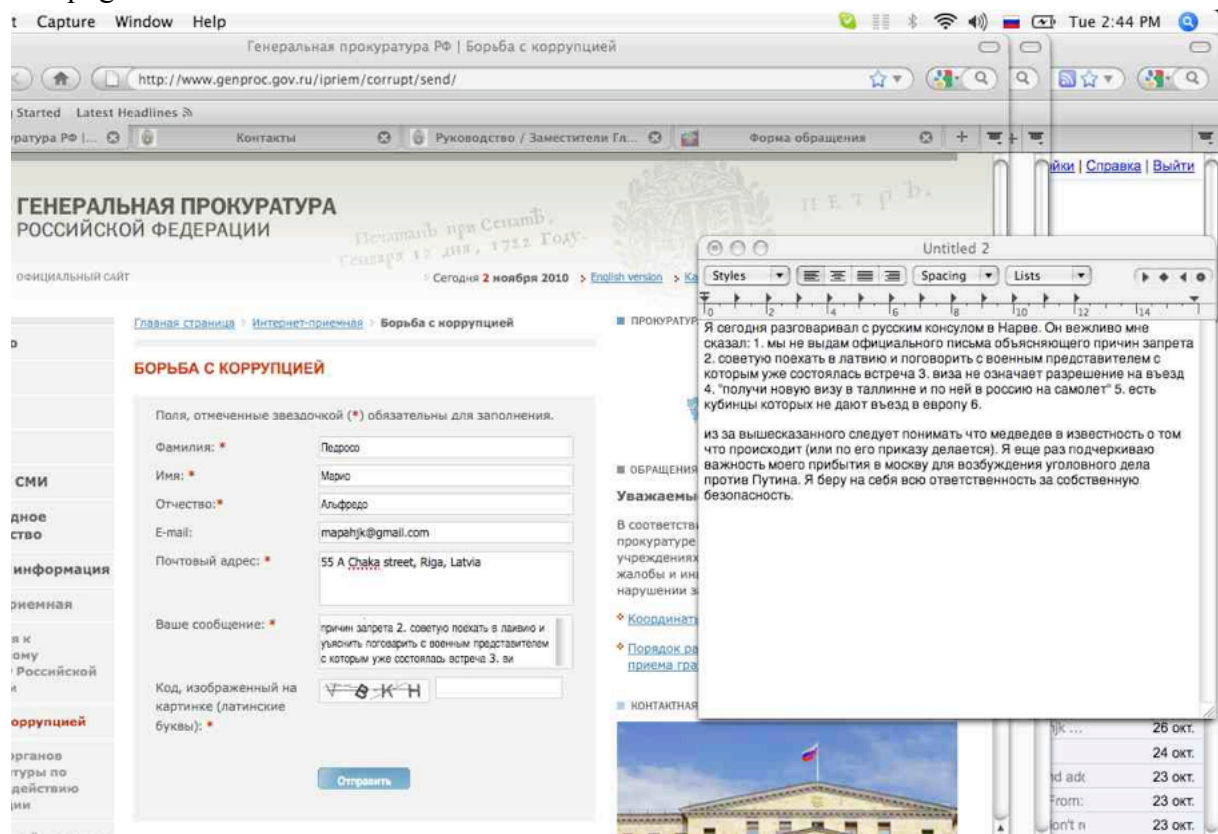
t Capture Window Help

Tue 2:44 PM

Генеральная прокуратура РФ | Борьба с коррупцией

http://www.genproc.gov.ru/ipriem/corrupt/send/

Started Latest Headlines

ратура РФ |... Контакты Руководство / Заместители Гл... Форма обращения

йки | Справка | Выйти

ГЕНЕРАЛЬНАЯ ПРОКУРАТУРА РОССИЙСКОЙ ФЕДЕРАЦИИ

Печаталь при Сенатѣ, Генваря 12 дня, 1722 Году.

ПЕТРЪ

ОФИЦИАЛЬНЫЙ САЙТ

Сегодня 2 ноября 2010 > English version > Ка

Главная страница > Интернет-приемная > Борьба с коррупцией

ПРОКУРАТУР

БОРЬБА С КОРРУПЦИЕЙ

Поля, отмеченные звездочкой (*) обязательны для заполнения.

Фамилия: * Педросо

Имя: * Марио

Отчество:* Альфредо

E-mail: mapahjk@gmail.com

Почтовый адрес: * 55 A Chaka street, Riga, Latvia

Ваше сообщение: * причин запрета 2. советую поехать в лавию и узнать поговорить с военным представителем с которым уже состоялась встреча 3. ви

Код, изображенный на картинке (латинские буквы): * V-Ө-К-Н

Отправить

ОБРАЩЕНИЯ

Уважаемы

В соответств прокуратуре учреждениях жалобы и ин нарушении з

Координат

Порядок ра приема гра

КОНТАКТНАЯ

Untitled 2

Styles Spacing Lists

Я сегодня разговаривал с русским консулом в Нарве. Он вежливо мне сказал: 1. мы не выдам официального письма объясняющего причин запрета 2. советую поехать в латвию и поговорить с военным представителем с которым уже состоялась встреча 3. виза не означает разрешение на въезд 4. "получи новую визу в таллинне и по ней в россию на самолет" 5. есть кубинцы которых не дают въезд в европу 6.

из за вышесказанного следует понимать что медведев в известность о том что происходит (или по его приказу делается). Я еще раз подчеркиваю важность моего прибытия в москву для возбуждения уголовного дела против Путина. Я беру на себя всю ответственность за собственную безопасность.

СМИ

дное ство

информация

риемная

я к ому Российской

оррупцией

рганов туры по действию ии

jk ... 26 окт.

24 окт.

d adc 23 окт.

From: 23 окт.

on't n 23 окт.